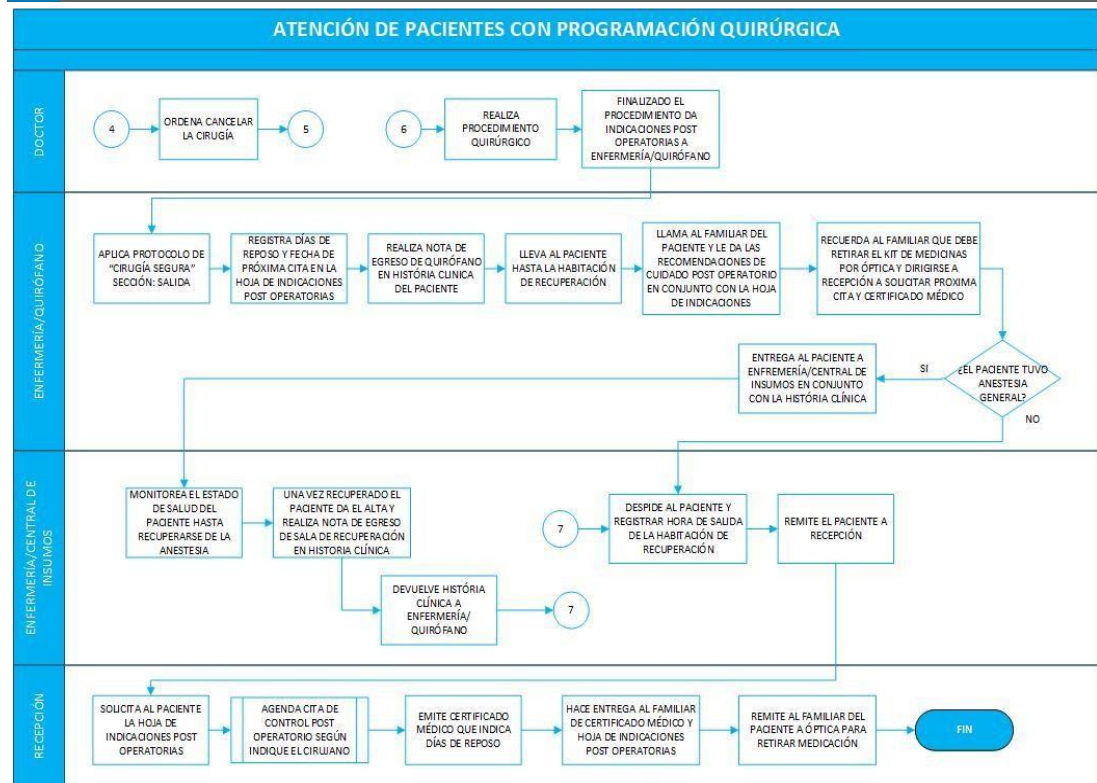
ATENCIÓN DE PACIENTES CON PROGRAMACIÓN QUIRÚRGICA

DOCTOR

4

ORDENA CANCELAR LA CIRUGÍA

5

6

REALIZA PROCEDIMIENTO QUIRÚRGICO

FINALIZADO EL PROCEDIMIENTO DA INDICACIONES POST OPERATORIAS A ENFERMERÍA/QUIRÓFANO

ENFERMERÍA/QUIRÓFANO

APLICA PROTOCOLO DE "CIRUGÍA SEGURA" SECCIÓN: SALIDA

REGISTRA DÍAS DE REPOSO Y FECHA DE PRÓXIMA CITA EN LA HOJA DE INDICACIONES POST OPERATORIAS

REALIZA NOTA DE EGRESO DE QUIRÓFANO EN HISTÓRIA CLÍNICA DEL PACIENTE

LLEVA AL PACIENTE HASTA LA HABITACIÓN DE RECUPERACIÓN

LLAMA AL FAMILIAR DEL PACIENTE Y LE DA LAS RECOMENDACIONES DE CUIDADO POST OPERATORIO EN CONJUNTO CON LA HOJA DE INDICACIONES

RECUERDA AL FAMILIAR QUE DEBE RETIRAR EL KIT DE MEDICINAS POR ÓPTICA Y DIRIGIRSE A RECEPCIÓN A SOLICITAR PROXIMA CITA Y CERTIFICADO MÉDICO

¿EL PACIENTE TUVO ANESTESIA GENERAL?

SI

ENTREGA AL PACIENTE A ENFREMERÍA/CENTRAL DE INSUMOS EN CONJUNTO CON LA HISTÓRIA CLÍNICA

NO

ENFERMERÍA/CENTRAL DE INSUMOS

MONITOREA EL ESTADO DE SALUD DEL PACIENTE HASTA RECUPERARSE DE LA ANESTESIA

UNA VEZ RECUPERADO EL PACIENTE DA EL ALTA Y REALIZA NOTA DE EGRESO DE SALA DE RECUPERACIÓN EN HISTORIA CLÍNICA

DEVUELVE HISTÓRIA CLÍNICA A ENFERMERÍA/ QUIRÓFANO

7

7

DESPIDE AL PACIENTE Y REGISTRAR HORA DE SALIDA DE LA HABITACIÓN DE RECUPERACIÓN

REMITE EL PACIENTE A RECEPCIÓN

RECEPCIÓN

SOLICITA AL PACIENTE LA HOJA DE INDICACIONES POST OPERATORIAS

AGENDA CITA DE CONTROL POST OPERATORIO SEGÚN INDIQUE EL CIRUJANO

EMITE CERTIFICADO MÉDICO QUE INDICA DÍAS DE REPOSO

HACE ENTREGA AL FAMILIAR DE CERTIFICADO MÉDICO Y HOJA DE INDICACIONES POST OPERATORIAS

REMITE AL FAMILIAR DEL PACIENTE A ÓPTICA PARA RETIRAR MEDICACIÓN

FIN